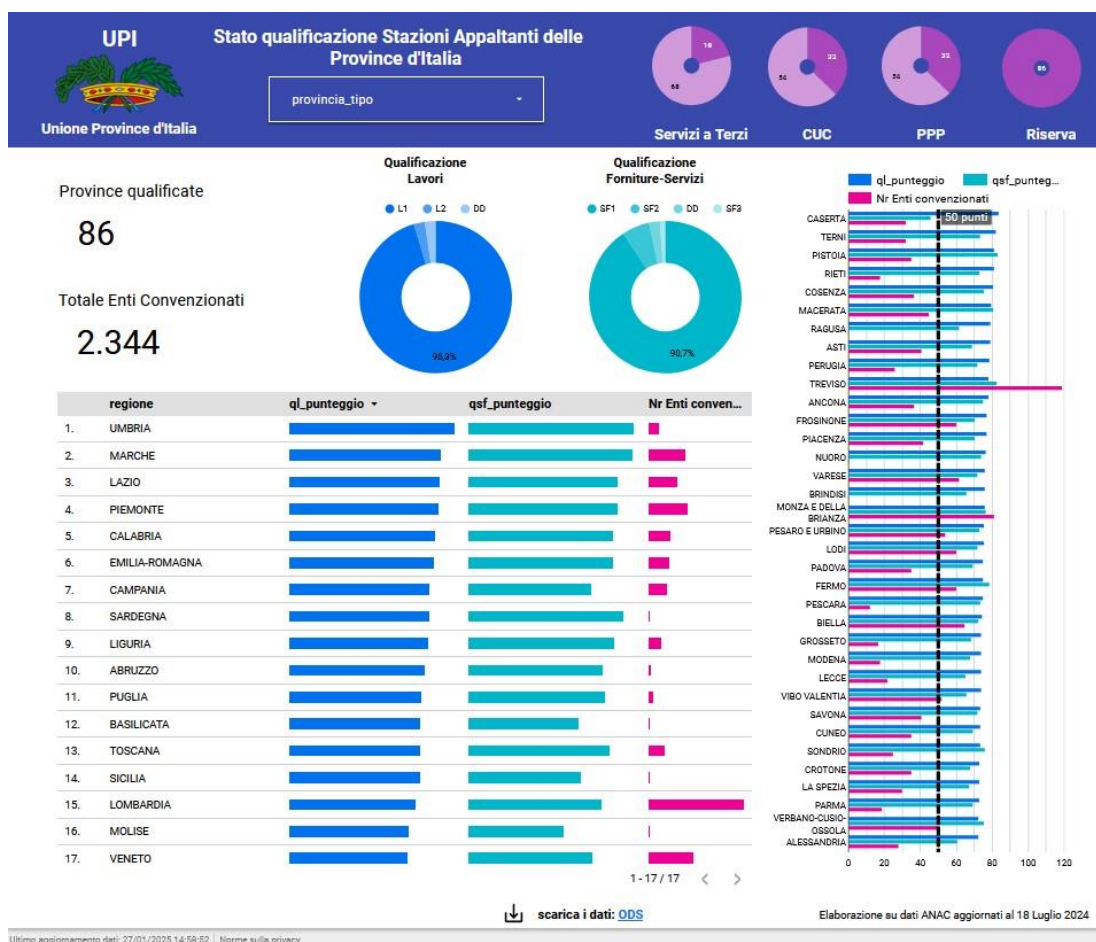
UPI

Unione Province d'Italia

Stato qualificazione Stazioni Appaltanti delle Province d'Italia

provincia_tipo

18
68
Servizi a Terzi

32
54
CUC

32
54
PPP

86
Riserva

Province qualificate

86

Totale Enti Convenzionati

2.344

Qualificazione Lavori

L1 L2 DD

95,3%

Qualificazione Forniture-Servizi

SF1 SF2 DD SF3

90,7%

| | regione | ql_punteggio | qsf_punteggio | Nr Enti conven... |
|---|---|---|---|---|
| 1. | UMBRIA | | | |
| 2. | MARCHE | | | |
| 3. | LAZIO | | | |
| 4. | PIEMONTE | | | |
| 5. | CALABRIA | | | |
| 6. | EMILIA-ROMAGNA | | | |
| 7. | CAMPANIA | | | |
| 8. | SARDEGNA | | | |
| 9. | LIGURIA | | | |
| 10. | ABRUZZO | | | |
| 11. | PUGLIA | | | |
| 12. | BASILICATA | | | |
| 13. | TOSCANA | | | |
| 14. | SICILIA | | | |
| 15. | LOMBARDIA | | | |
| 16. | MOLISE | | | |
| 17. | VENETO | | | |

1 - 17 / 17

ql_punteggio qsf_punteg... Nr Enti convenzionati

50 punti

CASERTA
TERNI
PISTOIA
RIETI
COSENZA
MACERATA
RAGUSA
ASTI
PERUGIA
TREVISO
ANCONA
FROSINONE
PIACENZA
NUORO
VARESE
BRINDISI
MONZA E DELLA BRIANZA
PESARO E URBINO
LODI
PADOVA
FERMO
PESCARA
BIELLA
GROSSETO
MODENA
LECCE
VIBO VALENTIA
SAVONA
CUNEO
SONDRIO
CROTONE
LA SPEZIA
PARMA
VERBANO-CUSIO-OSSOLA
ALESSANDRIA

0 20 40 60 80 100 120

scarica i dati: ODS

Elaborazione su dati ANAC aggiornati al 18 Luglio 2024

Ultimo aggiornamento dati: 27/01/2025 14:58:52 | Norme sulla privacy